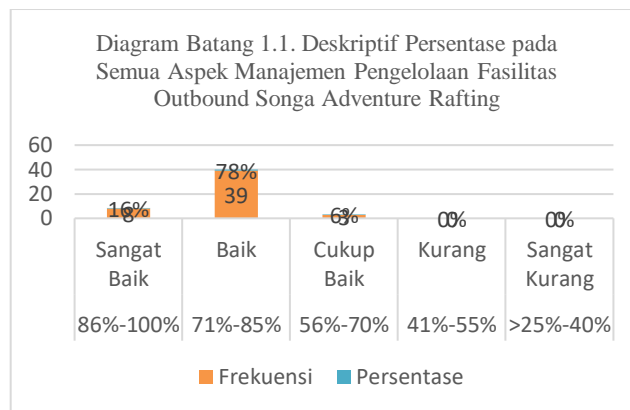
Diagram Batang 1.1. Deskriptif Persentase pada Semua Aspek Manajemen Pengelolaan Fasilitas Outbound Songa Adventure Rafting

60
40
20
0

16%
8

78%
39

6%
3

0%
0

0%
0

| Sangat Baik | Baik | Cukup Baik | Kurang | Sangat Kurang |
|---|---|---|---|---|
| 86%-100% | 71%-85% | 56%-70% | 41%-55% | >25%-40% |

Frekuensi Persentase